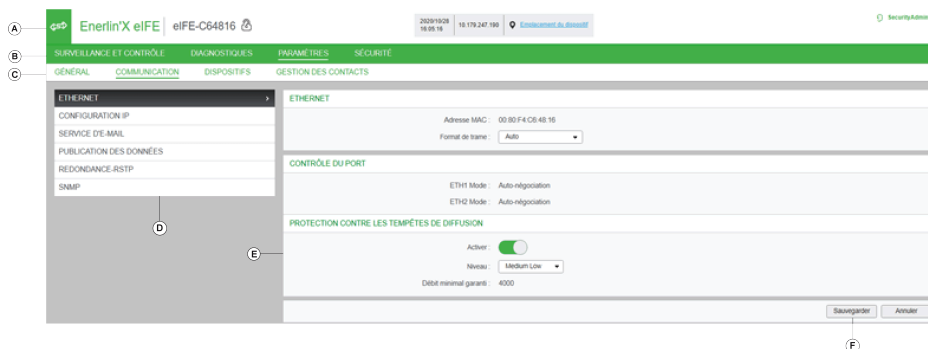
A

Enerlin'X eIFE | eIFE-C64816

2020/10/28 18:05:16 | 10.179.247.190 | Emplacement du dispositif

SecurityAdmin

B

SURVEILLANCE ET CONTRÔLE | DIAGNOSTIQUES | PARAMÈTRES | SÉCURITÉ

C

GÉNÉRAL | COMMUNICATION | DISPOSITIFS | GESTION DES CONTACTS

ETHERNET
CONFIGURATION IP
SERVICE D'E-MAIL
PUBLICATION DES DONNÉES
REDONDANCE-RSTP
SNMP

D

ETHERNET

Adresse MAC : 00:80:F4:C6:48:16

Format de trame : Auto

CONTRÔLE DU PORT

ETH1 Mode : Auto-négociation

ETH2 Mode : Auto-négociation

PROTECTION CONTRE LES TEMPÊTES DE DIFFUSION

E

Activer :

Niveau : Medium Low

Débit minimal garanti : 4000

Sauvegarder | Annuler

F